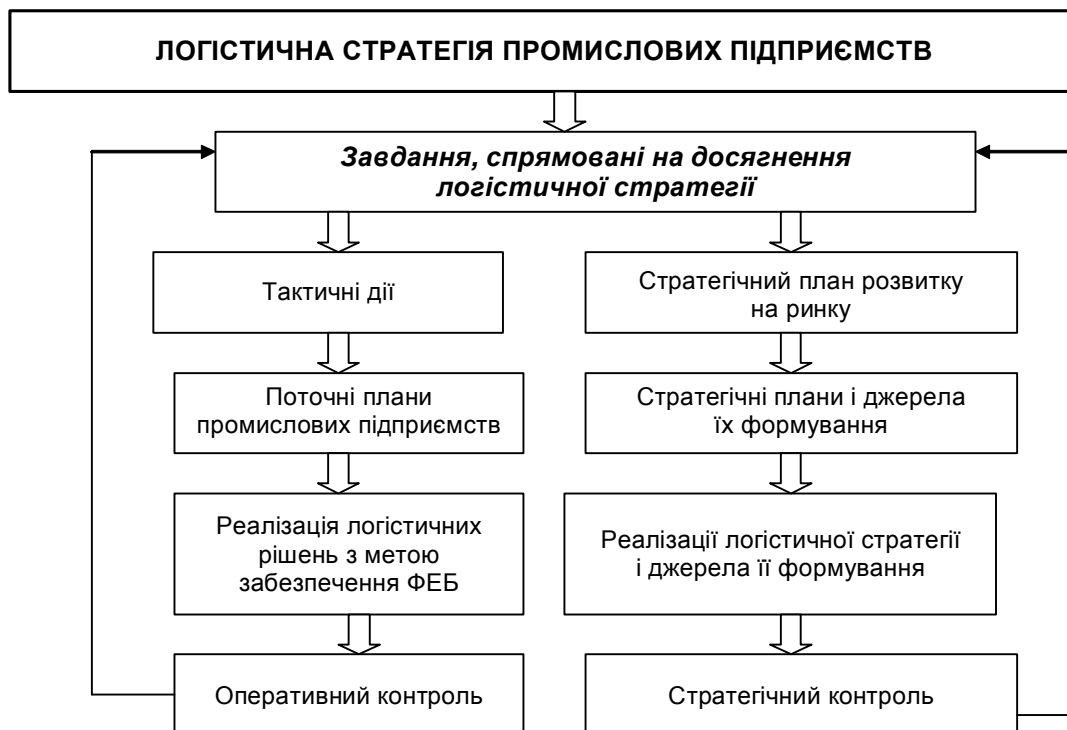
ЛОГІСТИЧНА СТРАТЕГІЯ ПРОМИСЛОВИХ ПІДПРИЄМСТВ

Завдання, спрямовані на досягнення логістичної стратегії

Тактичні дії

Поточні плани промислових підприємств

Реалізація логістичних рішень з метою забезпечення ФЕБ

Оперативний контроль

Стратегічний план розвитку на ринку

Стратегічні плани і джерела їх формування

Реалізації логістичної стратегії і джерела її формування

Стратегічний контроль